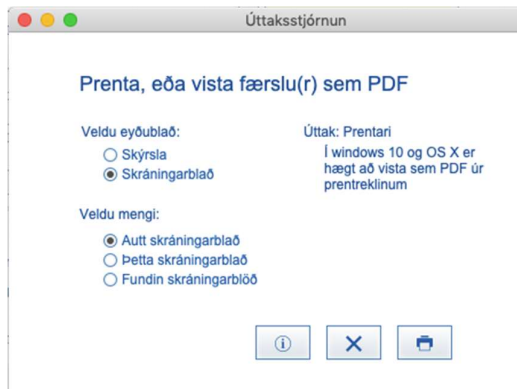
Úttaksstjórnun

Prenta, eða vista færslu(r) sem PDF

Veldu eyðublað:
Skýrsla
Skráningarblað

Úttak: Prentari
Í windows 10 og OS X er hægt að vista sem PDF úr prentreklinum

Veldu mengi:
Autt skráningarblað
Þetta skráningarblað
Fundin skráningarblöð